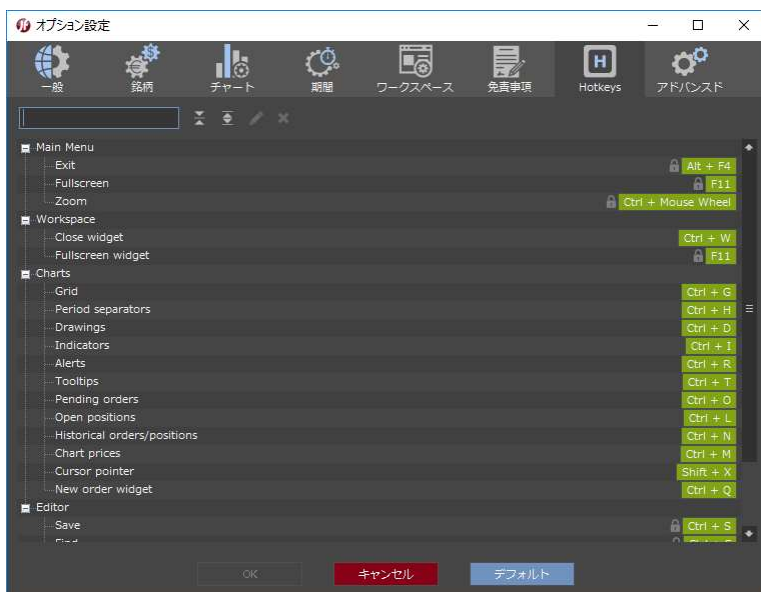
オプション設定

一般
銘柄
チャート
期間
ワークスペース
免責事項
Hotkeys
アドバンスド

Main Menu
Exit Alt + F4
Fullscreen F11
Zoom Ctrl + Mouse Wheel
Workspace
Close widget Ctrl + W
Fullscreen widget F11
Charts
Grid Ctrl + G
Period separators Ctrl + H
Drawings Ctrl + D
Indicators Ctrl + I
Alerts Ctrl + R
Tooltips Ctrl + T
Pending orders Ctrl + O
Open positions Ctrl + L
Historical orders/positions Ctrl + N
Chart prices Ctrl + M
Cursor pointer Shift + X
New order widget Ctrl + Q
Editor
Save Ctrl + S
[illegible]

OK
キャンセル
デフォルト